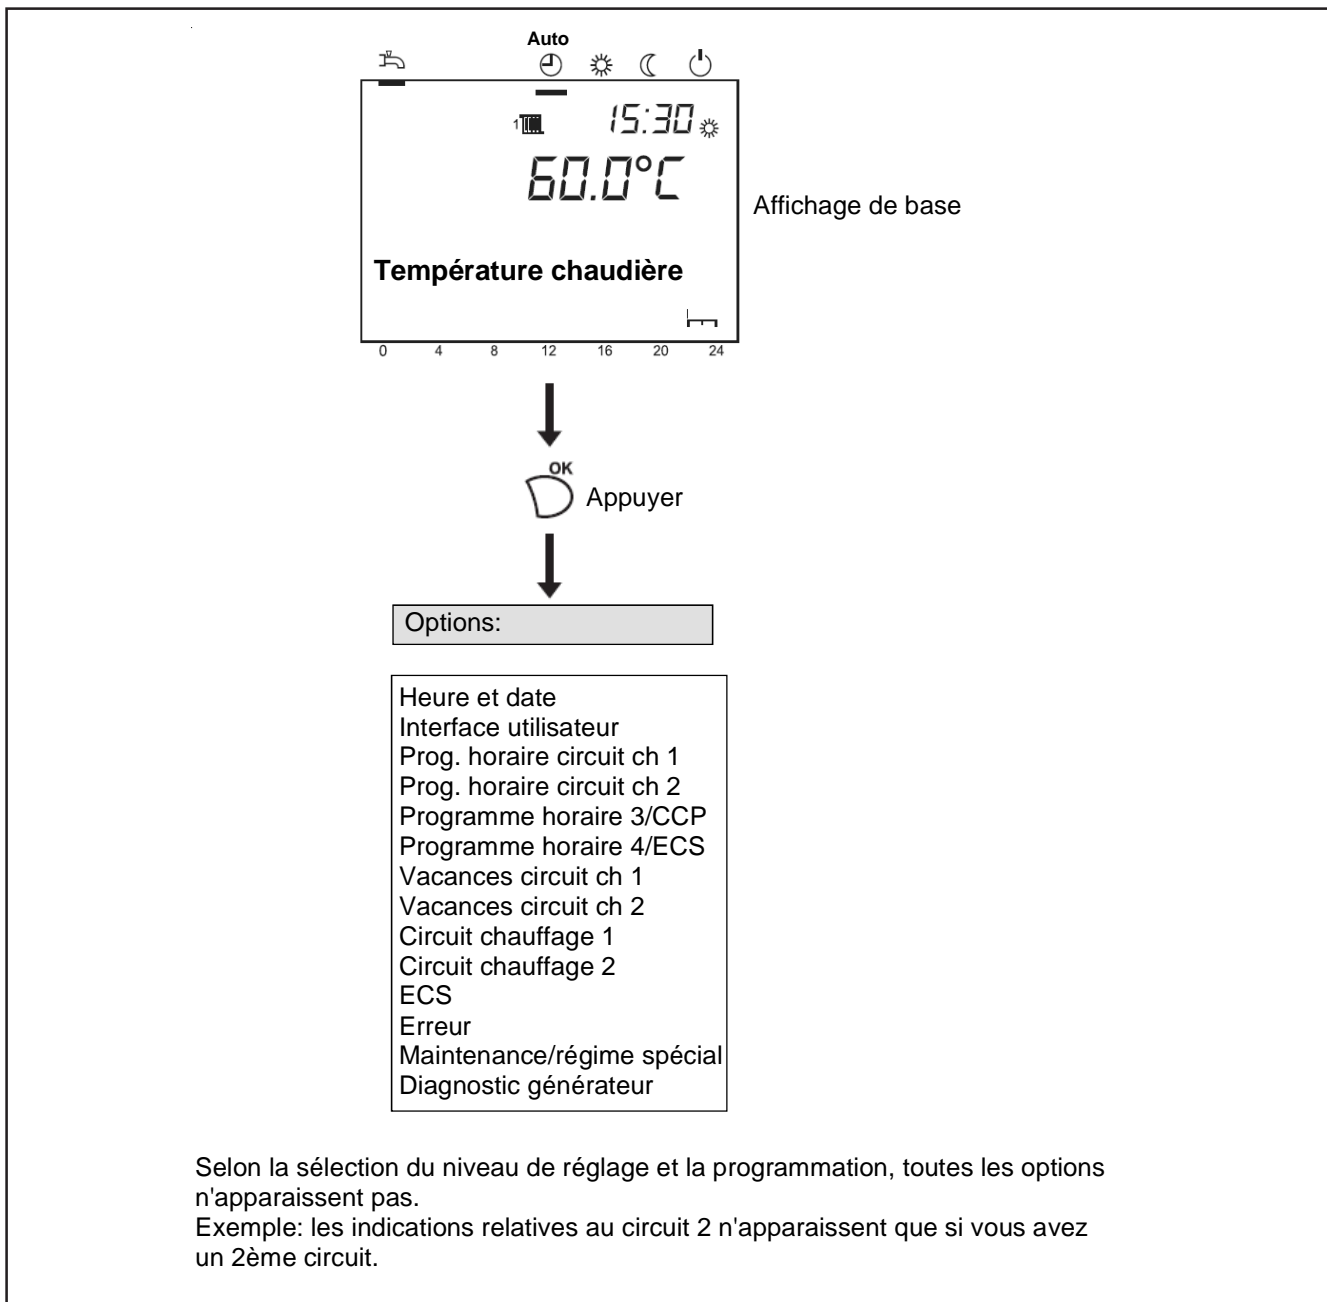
Auto

1 15:30

60.0°C

Affichage de base

Température chaudière

0 4 8 12 16 20 24

OK

Appuyer

Options:

Heure et date
Interface utilisateur
Prog. horaire circuit ch 1
Prog. horaire circuit ch 2
Programme horaire 3/CCP
Programme horaire 4/ECS
Vacances circuit ch 1
Vacances circuit ch 2
Circuit chauffage 1
Circuit chauffage 2
ECS
Erreur
Maintenance/régime spécial
Diagnostic générateur

Selon la sélection du niveau de réglage et la programmation, toutes les options n'apparaissent pas.
Exemple: les indications relatives au circuit 2 n'apparaissent que si vous avez un 2ème circuit.